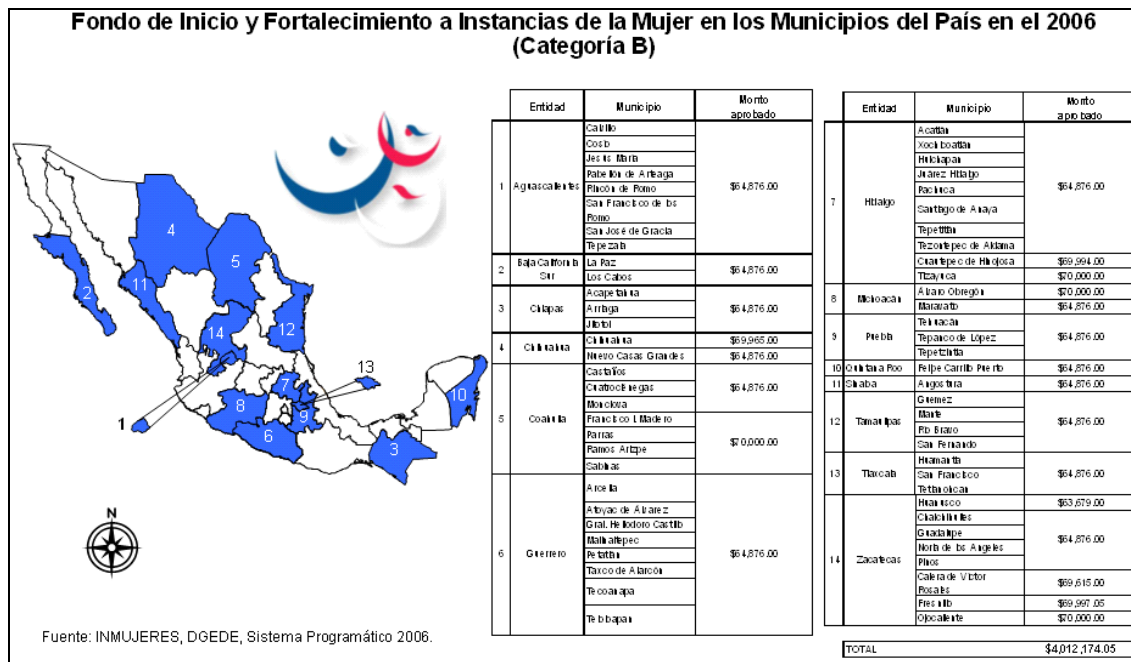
Fondo de Inicio y Fortalecimiento a Instancias de la Mujer en los Municipios del País en el 2006 (Categoría B)

4
5
2
11
14
12
13
7
10
1
8
9
6
3
N

Fuente: INMUJERES, DGEDE, Sistema Programático 2006.

| | Entidad | Municipio | Monto aprobado |
|---|---|---|---|
| 1 | Aguascalientes | Calvillo | $64,876.00 |
| | | Cosio | |
| | | Jesús María | |
| | | Pabellón de Arteaga | |
| | | Rincón de Romo | |
| | | San Francisco de los Romo | |
| | | San José de Gracia | |
| | | Tepezala | |
| 2 | Baja California Sur | La Paz | $64,876.00 |
| | | Los Cabos | |
| 3 | Chiapas | Acapetahua | $64,876.00 |
| | | Arriaga | |
| | | Jiquipilas | |
| 4 | Chihuahua | Chihuahua | $69,965.00 |
| | | Nuevo Casas Grandes | $64,876.00 |
| 5 | Coahuila | Castaños | $64,876.00 |
| | | Cuatrociénegas | |
| | | Monclova | |
| | | Francisco I. Madero | $70,000.00 |
| | | Parras | |
| | | Ramos Arizpe | |
| | | Sabinas | |
| 6 | Guerrero | Arcelia | $64,876.00 |
| | | Atoyac de Alvarez | |
| | | Gral. Heliodoro Castillo | |
| | | Malinaltepec | |
| | | Petatlán | |
| | | Taxco de Alarcón | |
| | | Tecoanapa | |
| | | Teloloapan | |

| | Entidad | Municipio | Monto aprobado |
|---|---|---|---|
| 7 | Hidalgo | Acatlán | $64,876.00 |
| | | Xochicoatlán | |
| | | Huichapan | |
| | | Juárez Hidalgo | |
| | | Pacinca | |
| | | Santiago de Anaya | |
| | | Tepetitlán | |
| | | Tezontepec de Aldama | |
| | | Chantepec de Hinojosa | $69,994.00 |
| | | Tizayuca | $70,000.00 |
| 8 | Michoacán | Alvaro Obregón | $70,000.00 |
| | | Maravatío | $64,876.00 |
| 9 | Puebla | Tehuacán | $64,876.00 |
| | | Tepanco de López | |
| | | Tepetzintla | |
| 10 | Quintana Roo | Felipe Carrillo Puerto | $64,876.00 |
| 11 | Sinaloa | Angostura | $64,876.00 |
| 12 | Tamaulipas | Guemez | $64,876.00 |
| | | Mante | |
| | | Río Bravo | |
| | | San Fernando | |
| 13 | Tlaxcala | Huamantla | $64,876.00 |
| | | San Francisco Tetlanohcan | |
| 14 | Zacatecas | Huanusco | $63,679.00 |
| | | Chalchihuites | $64,876.00 |
| | | Guadalupe | |
| | | Noria de los Angeles | |
| | | Pinos | |
| | | Calera de Víctor Rosales | $69,615.00 |
| | | Fresnillo | $69,997.05 |
| | | Ojocaliente | $70,000.00 |

TOTAL $4,012,174.05